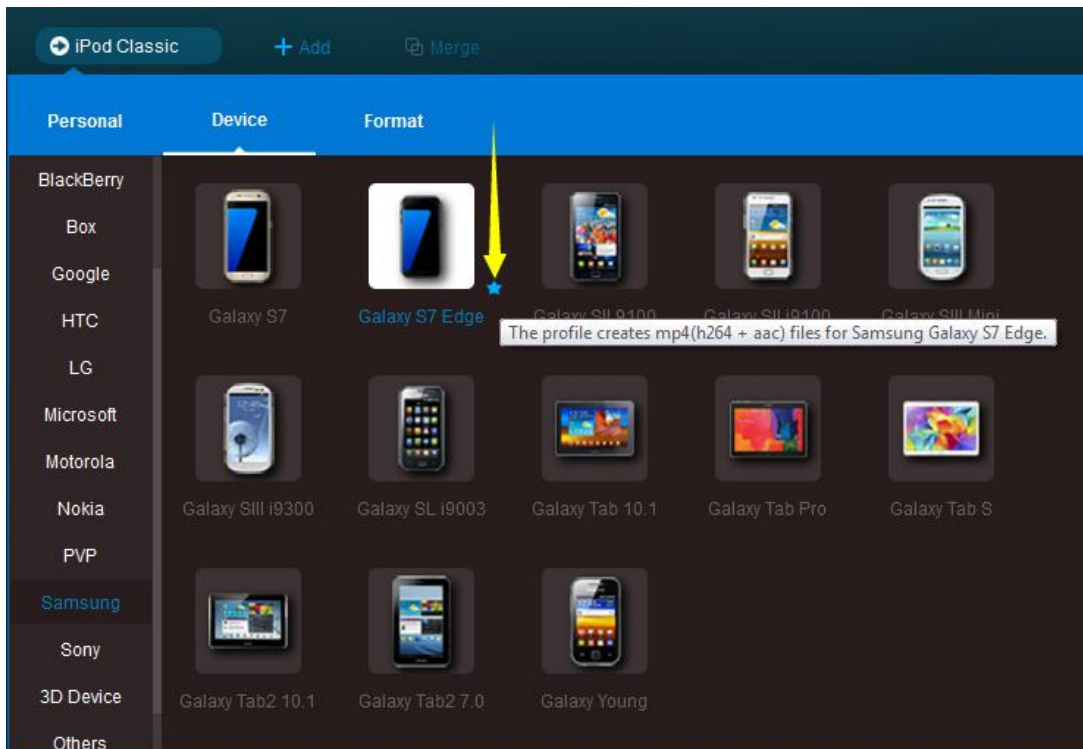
iPod Classic + Add Merge

Personal Device Format

BlackBerry
Box
Google
HTC
LG
Microsoft
Motorola
Nokia
PVP
Samsung
Sony
3D Device
Others

Galaxy S7
Galaxy S7 Edge
Galaxy SII 9100
Galaxy SII i9100
Galaxy SIII Mini
The profile creates mp4(h264 + aac) files for Samsung Galaxy S7 Edge.
Galaxy SIII i9300
Galaxy SL i9003
Galaxy Tab 10.1
Galaxy Tab Pro
Galaxy Tab S
Galaxy Tab2 10.1
Galaxy Tab2 7.0
Galaxy Young